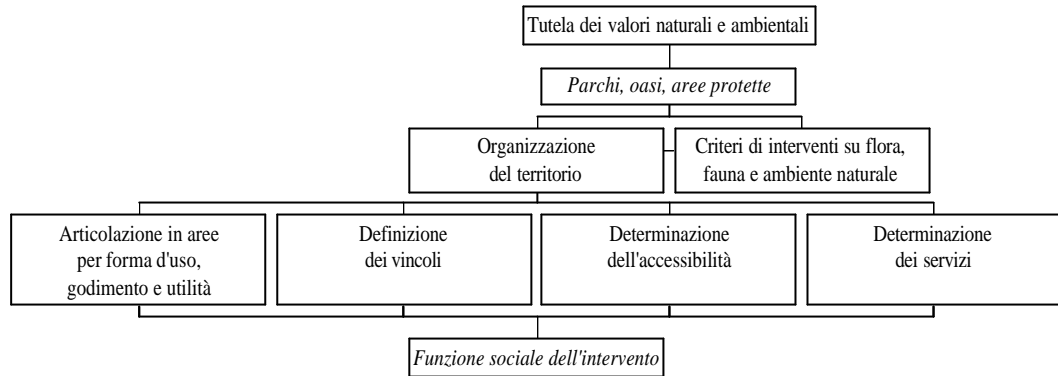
Tutela dei valori naturali e ambientali

Parchi, oasi, aree protette

Organizzazione del territorio

Criteri di interventi su flora, fauna e ambiente naturale

Articolazione in aree per forma d'uso, godimento e utilità

Definizione dei vincoli

Determinazione dell'accessibilità

Determinazione dei servizi

Funzione sociale dell'intervento